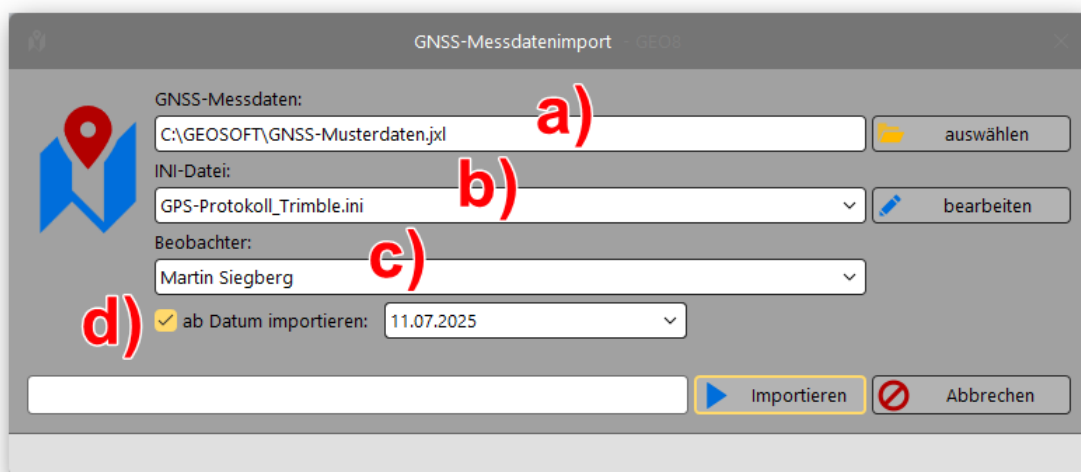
GNSS-Messdatenimport - GEO8

GNSS-Messdaten:
a)
C:\GEOSOFT\GNSS-Musterdaten.jxl
auswählen

INI-Datei:
b)
GPS-Protokoll_Trimble.ini
bearbeiten

Beobachter:
c)
Martin Siegberg

d)
ab Datum importieren:
11.07.2025

Importieren
Abbrechen